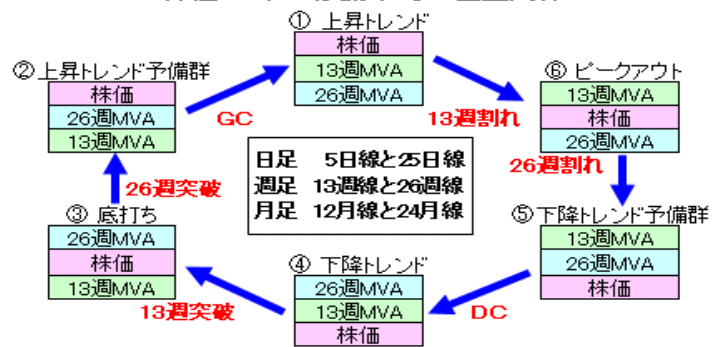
① 上昇トレンド

| 株価 |
|---|
| 13週MVA |
| 26週MVA |

② 上昇トレンド予備群

| 株価 |
|---|
| 26週MVA |
| 13週MVA |

GC

13週割れ

⑥ ピークアウト

| 13週MVA |
|---|
| 株価 |
| 26週MVA |

26週割れ

26週突破

日足　5日線と25日線
週足　13週線と26週線
月足　12月線と24月線

③ 底打ち

| 26週MVA |
|---|
| 株価 |
| 13週MVA |

⑤ 下降トレンド予備群

| 13週MVA |
|---|
| 26週MVA |
| 株価 |

④ 下降トレンド

| 26週MVA |
|---|
| 13週MVA |
| 株価 |

13週突破

DC